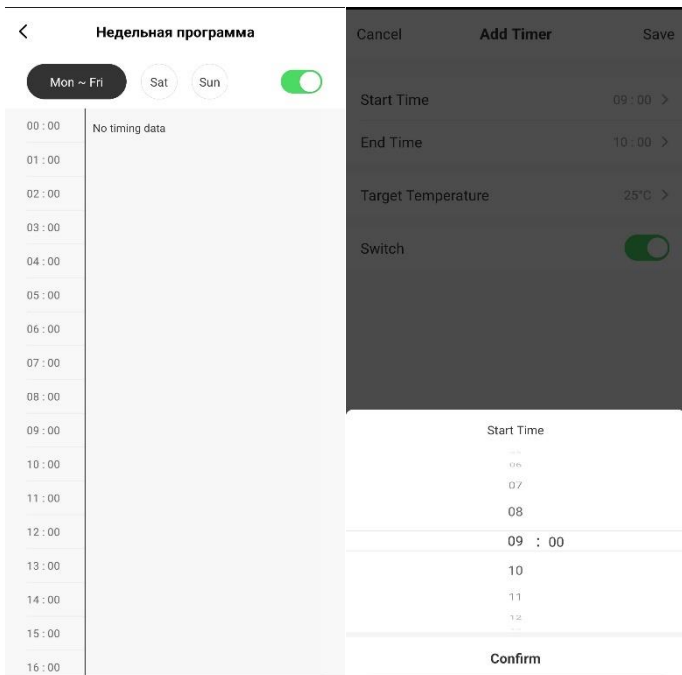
<

Недельная программа

Mon ~ Fri
Sat
Sun

00 : 00
No timing data
01 : 00
02 : 00
03 : 00
04 : 00
05 : 00
06 : 00
07 : 00
08 : 00
09 : 00
10 : 00
11 : 00
12 : 00
13 : 00
14 : 00
15 : 00
16 : 00

Cancel
Add Timer
Save

Start Time
09 : 00 >

End Time
10 : 00 >

Target Temperature
25°C >

Switch

Start Time

06
07
08
09 : 00
10
11
12

Confirm